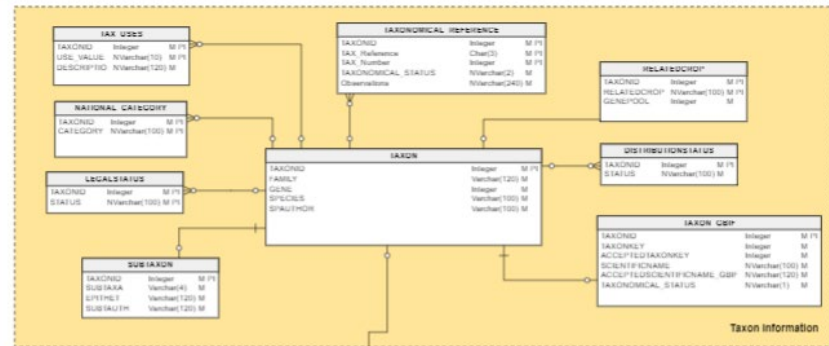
TAX USES

| TAXONID | Integer | M PI |
|---|---|---|
| USE_VALUE | NVarchar(10) | M PI |
| DESCRIPTIO | NVarchar(120) | M |

TAXONOMICAL REFERENCE

| TAXONID | Integer | M PI |
|---|---|---|
| TAX_Reference | Char(3) | M PI |
| TAX_Number | Integer | M PI |
| TAXONOMICAL_STATUS | NVarchar(2) | M |
| Observations | NVarchar(240) | M |

RELATEDCROP

| TAXONID | Integer | M PI |
|---|---|---|
| RELATEDCROP | NVarchar(100) | M PI |
| GENEPOOL | Integer | M |

NATIONAL CATEGORY

| TAXONID | Integer | M PI |
|---|---|---|
| CATEGORY | NVarchar(100) | M PI |

DISTRIBUTIONSTATUS

| TAXONID | Integer | M PI |
|---|---|---|
| STATUS | NVarchar(100) | M |

TAXON

| TAXONID | Integer | M PI |
|---|---|---|
| FAMILY | Varchar(120) | M |
| GENE | Integer | M |
| SPECIES | Varchar(100) | M |
| SPAUTHOR | Varchar(100) | M |

LEGALSTATUS

| TAXONID | Integer | M PI |
|---|---|---|
| STATUS | NVarchar(100) | M PI |

TAXON GBIF

| TAXONID | Integer | M PI |
|---|---|---|
| TAXONKEY | Integer | M |
| ACCEPTEDTAXONKEY | Integer | M |
| SCIENTIFICNAME | NVarchar(100) | M |
| ACCEPTEDSCIENTIFICNAME_GBIF | NVarchar(120) | M |
| TAXONOMICAL_STATUS | NVarchar(1) | M |

SUBTAXON

| TAXONID | Integer | M PI |
|---|---|---|
| SUBTAXA | Varchar(4) | M |
| EPITHET | Varchar(120) | M |
| SUBTAUTH | Varchar(120) | M |

Taxon information